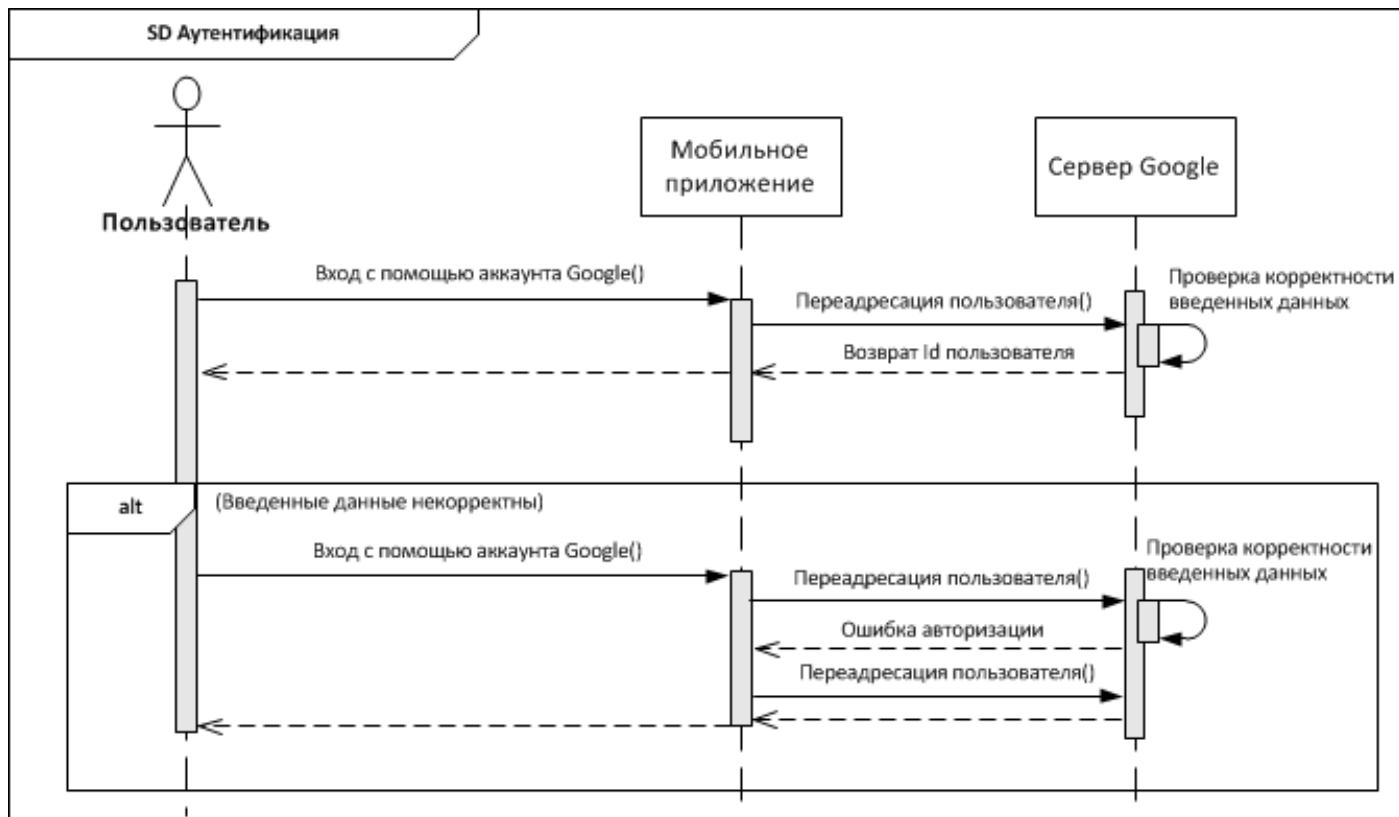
SD Аутентификация

Пользователь

Мобильное приложение

Сервер Google

Вход с помощью аккаунта Google()

Переадресация пользователя()

Проверка корректности введенных данных

Возврат Id пользователя

alt

(Введенные данные некорректны)

Вход с помощью аккаунта Google()

Переадресация пользователя()

Проверка корректности введенных данных

Ошибка авторизации

Переадресация пользователя()